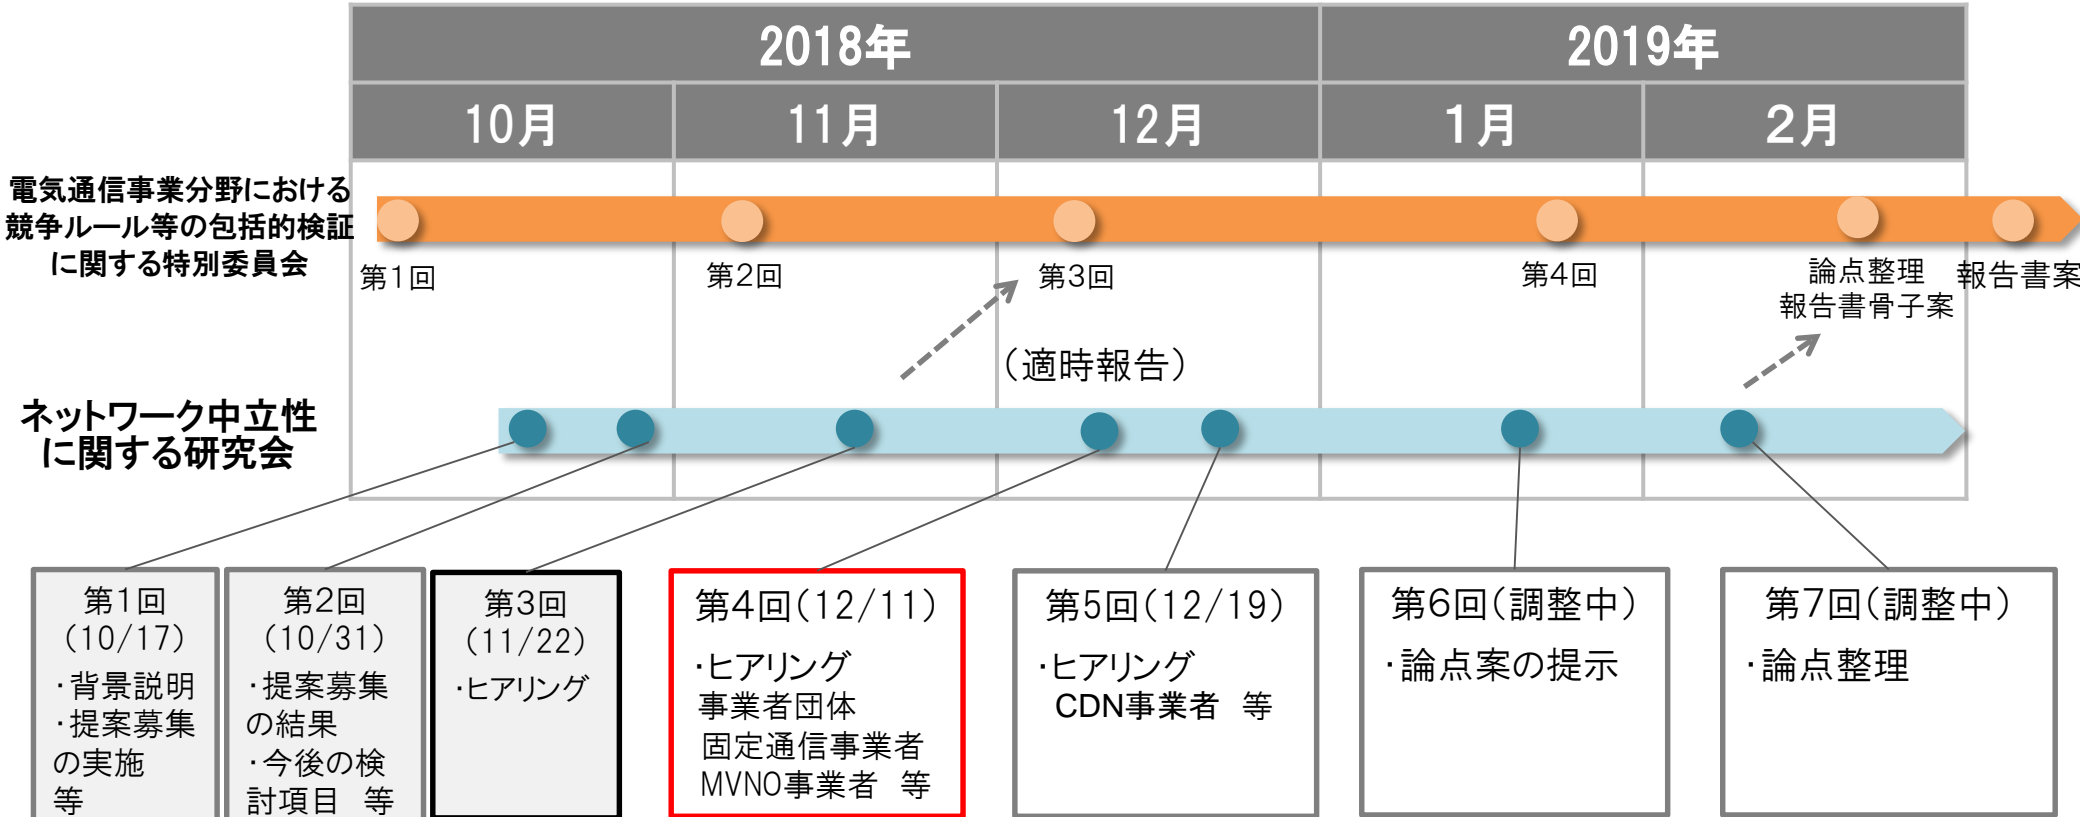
| 2018年 | | | 2019年 | |
|---|---|---|---|---|
| 10月 | 11月 | 12月 | 1月 | 2月 |

電気通信事業分野における競争ルール等の包括的検証に関する特別委員会

第1回

第2回

第3回

第4回

論点整理
報告書骨子案

報告書案

(適時報告)

ネットワーク中立性に関する研究会

第1回
(10/17)
・背景説明
・提案募集の実施
等

第2回
(10/31)
・提案募集の結果
・今後の検討項目 等

第3回
(11/22)
・ヒアリング

第4回(12/11)
・ヒアリング
事業者団体
固定通信事業者
MVNO事業者 等

第5回(12/19)
・ヒアリング
CDN事業者 等

第6回(調整中)
・論点案の提示

第7回(調整中)
・論点整理